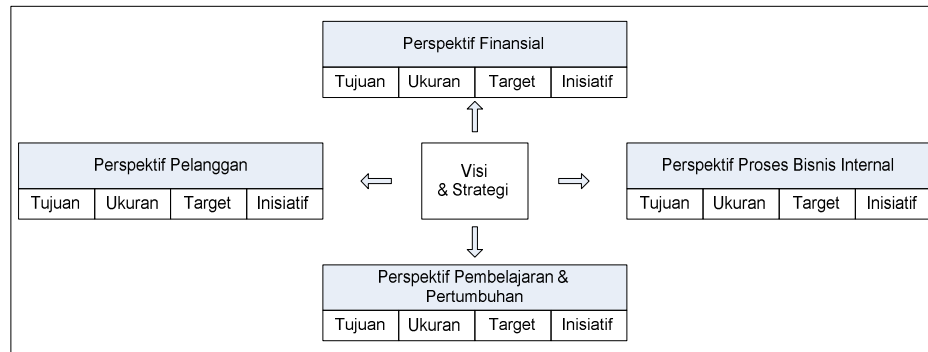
Perspektif Finansial

| Tujuan | Ukuran | Target | Inisiatif |
|---|---|---|---|

Perspektif Pelanggan

| Tujuan | Ukuran | Target | Inisiatif |
|---|---|---|---|

Visi & Strategi

Perspektif Proses Bisnis Internal

| Tujuan | Ukuran | Target | Inisiatif |
|---|---|---|---|

Perspektif Pembelajaran & Pertumbuhan

| Tujuan | Ukuran | Target | Inisiatif |
|---|---|---|---|